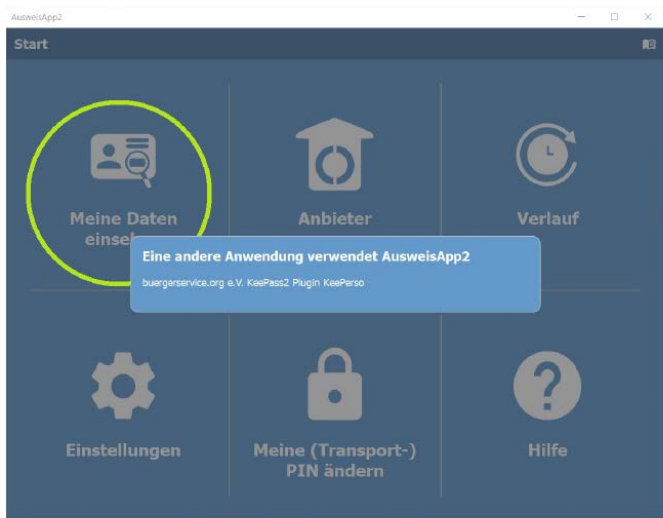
AusweisApp2

Start

Meine Daten einse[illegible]

Anbieter

Verlauf

Eine andere Anwendung verwendet AusweisApp2

buergerservice.org e.V. KeePass2 Plugin KeePerso

Einstellungen

Meine (Transport-) PIN ändern

Hilfe